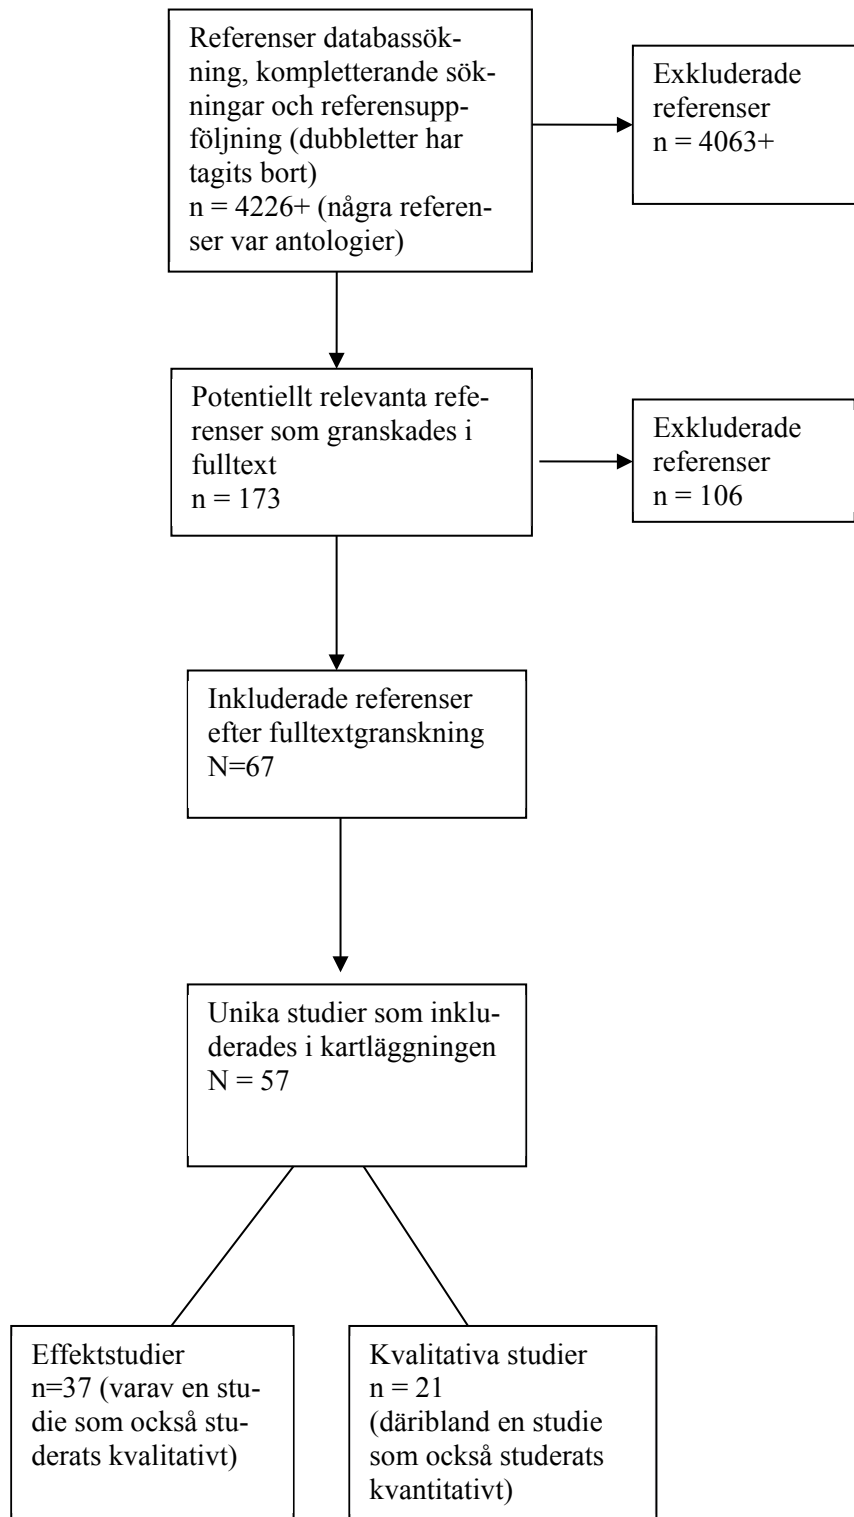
Referenser databassökning, kompletterande sökningar och referensuppföljning (dubbletter har tagits bort)
n = 4226+ (några referenser var antologier)

Exkluderade referenser
n = 4063+

Potentiellt relevanta referenser som granskades i fulltext
n = 173

Exkluderade referenser
n = 106

Inkluderade referenser efter fulltextgranskning
N=67

Unika studier som inkluderades i kartläggningen
N = 57

Effektstudier
n=37 (varav en studie som också studerats kvalitativt)

Kvalitativa studier
n = 21
(däribland en studie som också studerats kvantitativt)